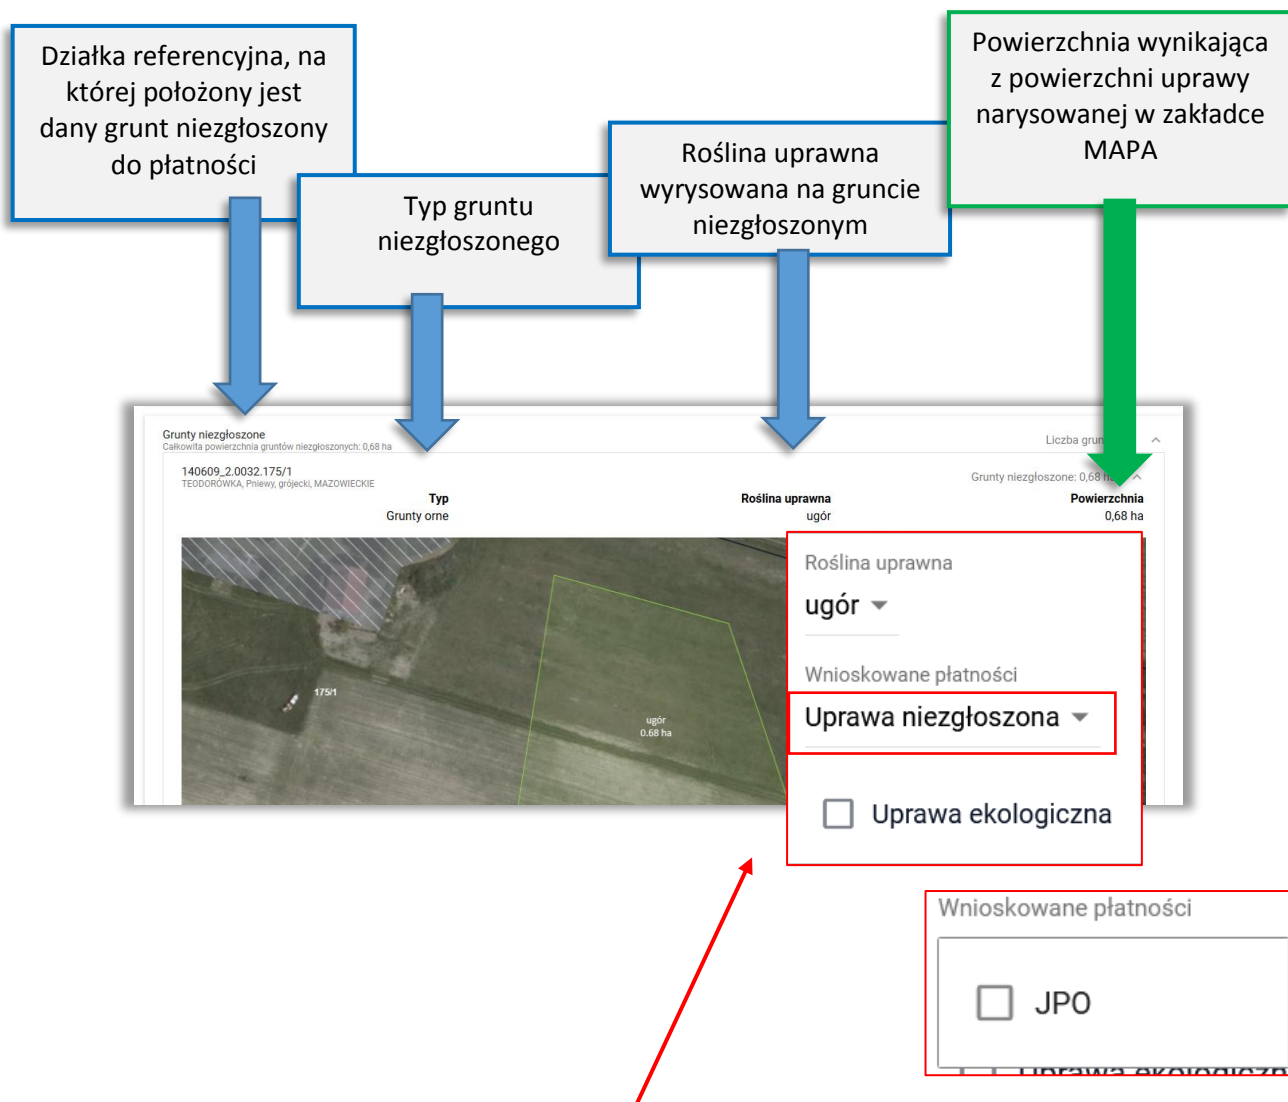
Działka referencyjna, na której położony jest dany grunt niezgłoszony do płatności

Typ gruntu niezgłoszonego

Roślina uprawna wyrysowana na gruncie niezgłoszonym

Powierzchnia wynikająca z powierzchni uprawy narysowanej w zakładce MAPA

Grunty niezgłoszone
Całkowita powierzchnia gruntów niezgłoszonych: 0,68 ha

Liczba grun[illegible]

140609_2.0032.175/1
TEODORÓWKA, Pniewy, grójecki, MAZOWIECKIE

Grunty niezgłoszone: 0,68 h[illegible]

Typ
Grunty orne

Roślina uprawna
ugór

Powierzchnia
0,68 ha

175/1

ugór
0.68 ha

Roślina uprawna
ugór

Wnioskowane płatności
Uprawa niezgłoszona

Uprawa ekologiczna

Wnioskowane płatności
JPO
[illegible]